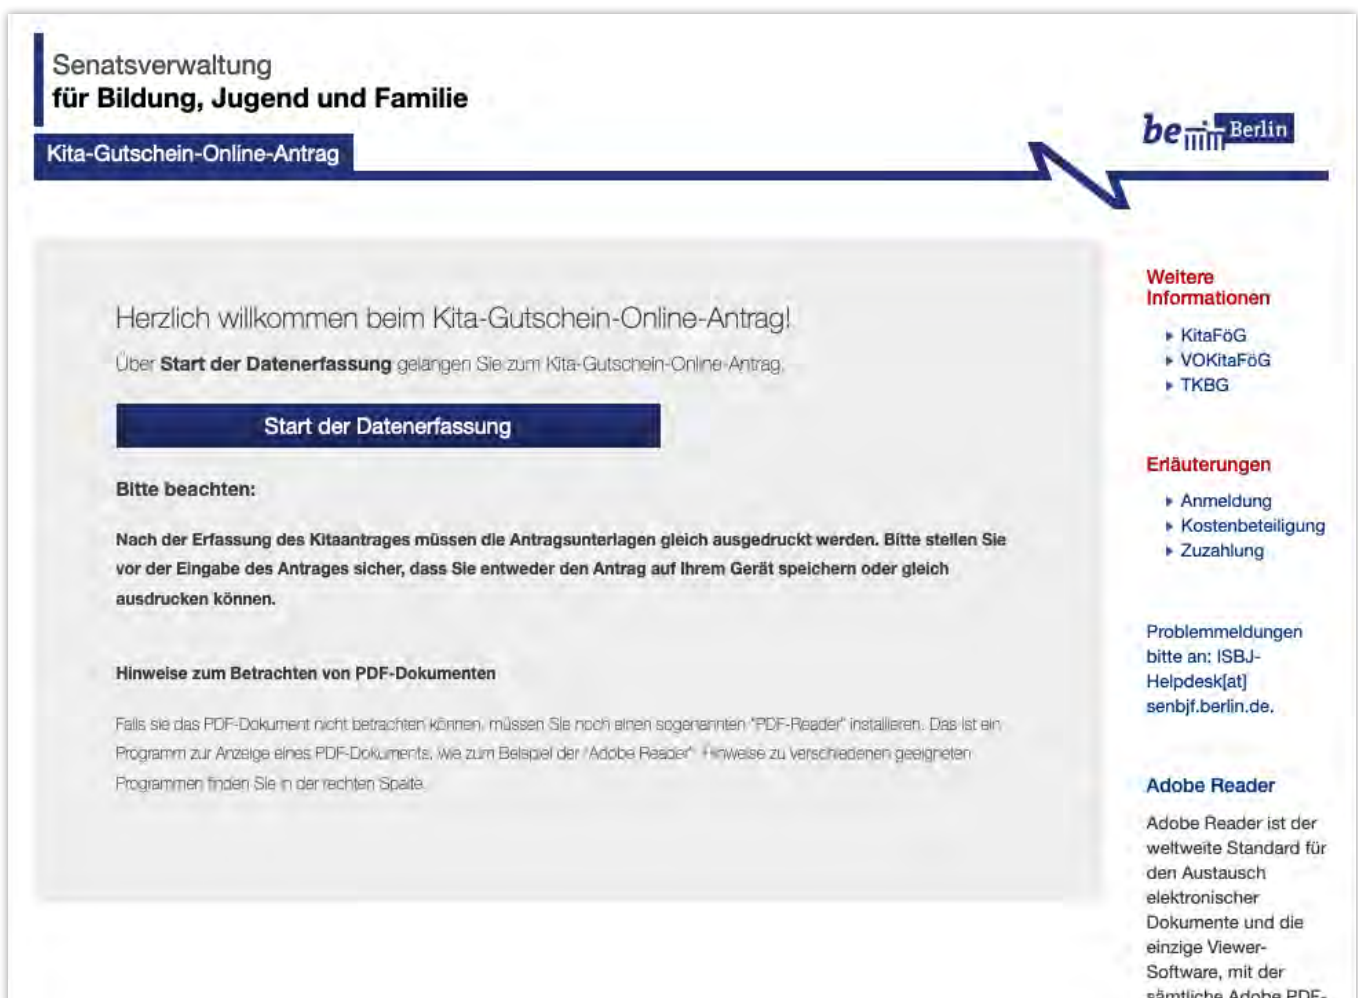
Senatsverwaltung
für Bildung, Jugend und Familie

Kita-Gutschein-Online-Antrag

be Berlin

Herzlich willkommen beim Kita-Gutschein-Online-Antrag!

Über **Start der Datenerfassung** gelangen Sie zum Kita-Gutschein-Online-Antrag.

Start der Datenerfassung

Bitte beachten:

Nach der Erfassung des Kitaantrages müssen die Antragsunterlagen gleich ausgedruckt werden. Bitte stellen Sie vor der Eingabe des Antrages sicher, dass Sie entweder den Antrag auf Ihrem Gerät speichern oder gleich ausdrucken können.

Hinweise zum Betrachten von PDF-Dokumenten

Falls sie das PDF-Dokument nicht betrachten können, müssen Sie noch einen sogenannten "PDF-Reader" installieren. Das ist ein Programm zur Anzeige eines PDF-Dokuments, wie zum Beispiel der "Adobe Reader". Hinweise zu verschiedenen geeigneten Programmen finden Sie in der rechten Spalte.

Weitere Informationen

KitaFöG
VOKitaFöG
TKBG

Erläuterungen

Anmeldung
Kostenbeteiligung
Zuzahlung

Problemmeldungen bitte an: ISBJ-Helpdesk[at] senbjf.berlin.de.

Adobe Reader

Adobe Reader ist der weltweite Standard für den Austausch elektronischer Dokumente und die einzige Viewer-Software, mit der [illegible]